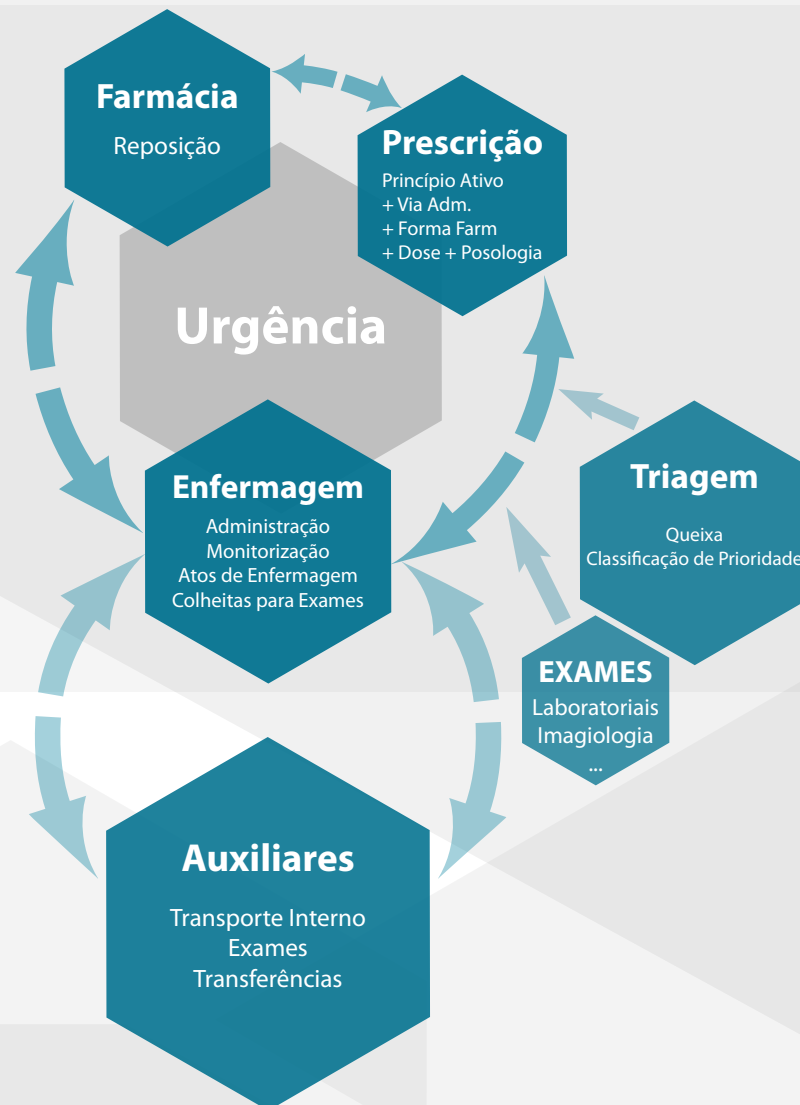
Farmácia
Reposição

Prescrição
Princípio Ativo
+ Via Adm.
+ Forma Farm
+ Dose + Posologia

Urgência

Enfermagem
Administração
Monitorização
Atos de Enfermagem
Colheitas para Exames

Triagem
Queixa
Classificação de Prioridade

EXAMES
Laboratoriais
Imagiologia
...

Auxiliares
Transporte Interno
Exames
Transferências